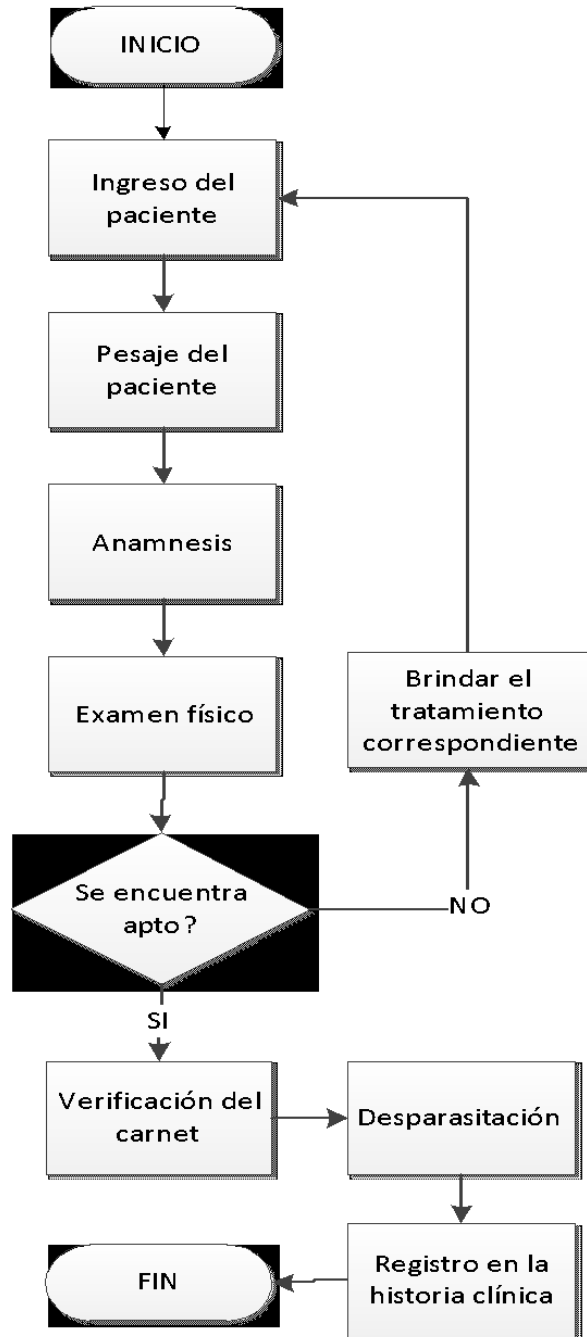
INICIO

Ingreso del paciente

Pesaje del paciente

Anamnesis

Examen físico

Se encuentra apto ?

NO

Brindar el tratamiento correspondiente

SI

Verificación del carnet

Desparasitación

Registro en la historia clínica

FIN